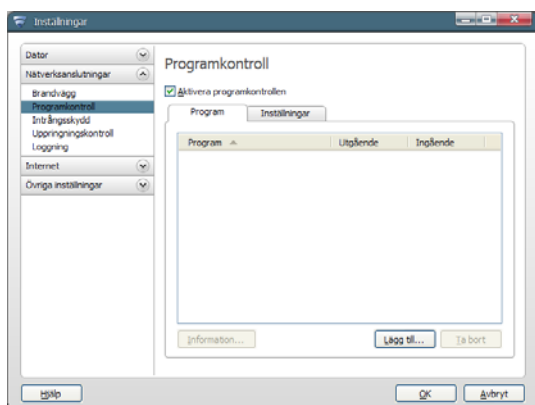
Inställningar

Dator
Nätverksanslutningar
Brandvägg
Programkontroll
Intrångsskydd
Uppringningskontroll
Loggning
Internet
Övriga inställningar

Programkontroll

Aktivera programkontrollen

Program
Inställningar

| Program | Utgående | Ingående |
|---|---|---|

Information...
Lägg till...
Ta bort

Hjälp
OK
Avbryt